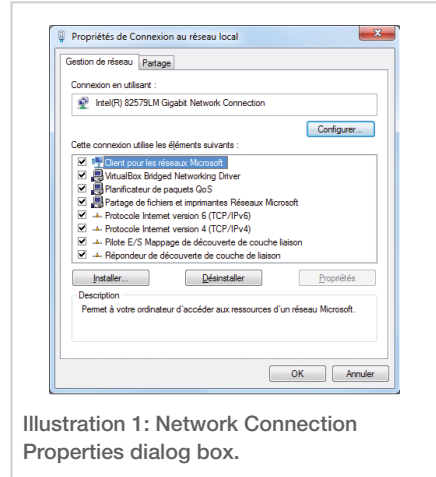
Propriétés de Connexion au réseau local

Gestion de réseau | Partage

Connexion en utilisant :

Intel(R) 82579LM Gigabit Network Connection

Configurer...

Cette connexion utilise les éléments suivants :

Client pour les réseaux Microsoft
VirtualBox Bridged Networking Driver
Planificateur de paquets QoS
Partage de fichiers et imprimantes Réseaux Microsoft
Protocole Internet version 6 (TCP/IPv6)
Protocole Internet version 4 (TCP/IPv4)
Pilote E/S Mappage de découverte de couche liaison
Répondeur de découverte de couche de liaison

Installer... | Désinstaller | Propriétés

Description

Permet à votre ordinateur d'accéder aux ressources d'un réseau Microsoft.

OK | Annuler

Illustration 1: Network Connection Properties dialog box.